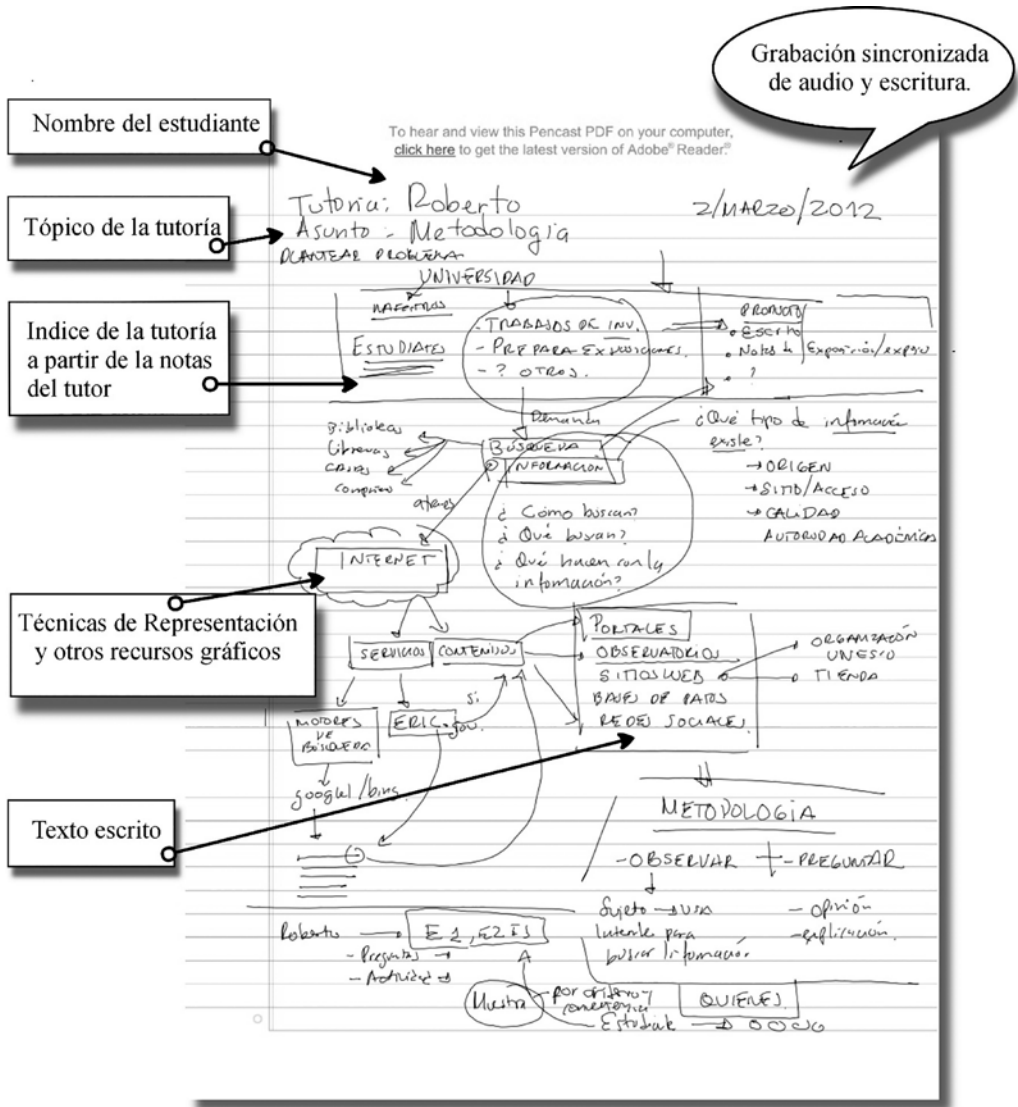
Grabación sincronizada de audio y escritura.

Nombre del estudiante

Tópico de la tutoría

Indice de la tutoría a partir de la notas del tutor

Técnicas de Representación y otros recursos gráficos

Texto escrito

To hear and view this Pencast PDF on your computer, click here to get the latest version of Adobe® Reader®

Tutoria: Roberto
2/MARZO/2012
Asunto: Metodologia
PLANTEAR PROBLEMA
UNIVERSIDAD
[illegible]
ESTUDIANTES
- TRABAJOS DE INV.
- PREPARA EXPOSICIONES.
- ? OTROS.
PRONOTO
• Escrito
• Notas de Exposición/exposic
• ?
Demanda
Biblioteca
Librerías
Casas
Compañeros
otros
BUSQUEDA
INFORMACION
¿Qué tipo de información existe?
→ ORIGEN
→ SITIO/ACCESO
→ CALIDAD
AUTORIDAD ACADÉMICA
¿Cómo buscan?
¿Qué buscan?
¿Qué hacen con la información?
INTERNET
SERVICIOS
CONTENIDOS
PORTALES
OBSERVATORIOS
SITIOS WEB
BASES DE DATOS
REDES SOCIALES
ORGANIZACIÓN UNESCO
TIENDA
si
MOTORES DE BUSQUEDA
ERIC
gov.
google/bing
METODOLOGIA
-OBSERVAR
-PREGUNTAR
Sujeto → usa Internet para buscar información
- opinión
- explicación.
Roberto
E 1, E2 E3
- Preguntas →
- Actitudes →
Muestra
por criterio/conveniencia
QUIENES
Estudiante → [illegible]